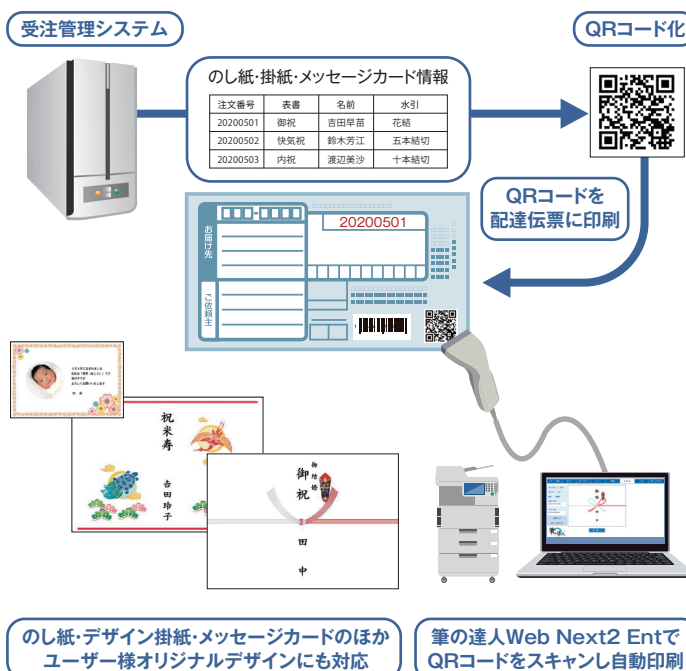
受注管理システム

QRコード化

のし紙·掛紙·メッセージカード情報

| 注文番号 | 表書 | 名前 | 水引 |
|---|---|---|---|
| 20200501 | 御祝 | 吉田早苗 | 花結 |
| 20200502 | 快気祝 | 鈴木芳江 | 五本結切 |
| 20200503 | 内祝 | 渡辺美沙 | 十本結切 |

QRコードを配達伝票に印刷

20200501

お届け先

ご依頼主

祝米寿

吉田玲子

御祝

田中

のし紙·デザイン掛紙·メッセージカードのほか ユーザー様オリジナルデザインにも対応

筆の達人Web Next2 Entで QRコードをスキャンし自動印刷